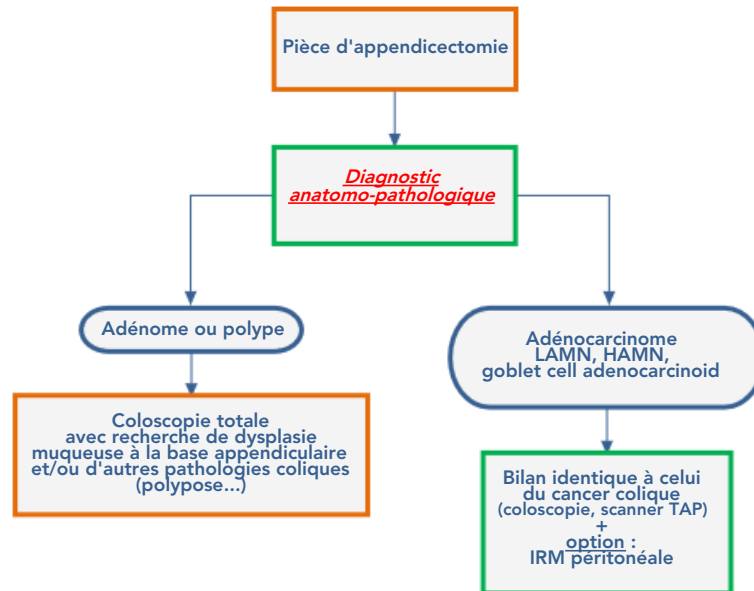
Pièce d'appendicectomie

Diagnostic anatomo-pathologique

Adénome ou polype

Coloscopie totale avec recherche de dysplasie muqueuse à la base appendiculaire et/ou d'autres pathologies coliques (polypose...)

Adénocarcinome LAMN, HAMN, goblet cell adenocarcinoid

Bilan identique à celui du cancer colique (coloscopie, scanner TAP)
+
option :
IRM péritonéale